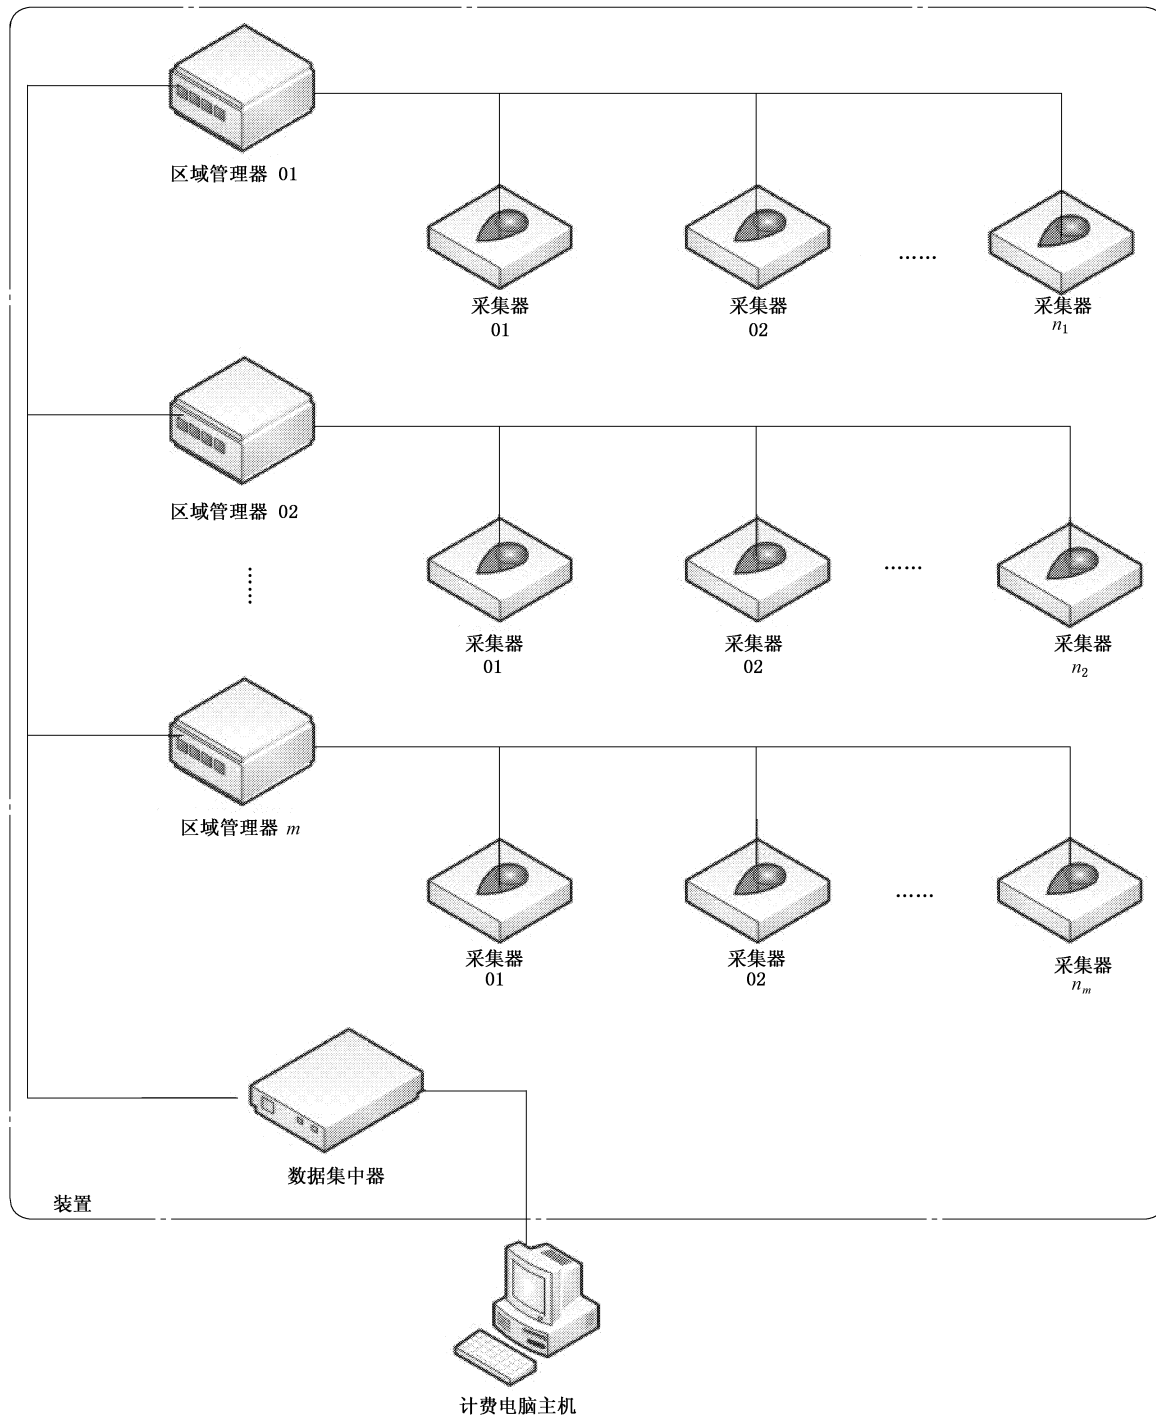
区域管理器 01

采集器 01

采集器 02

......

采集器 $n_1$

区域管理器 02

⋮

采集器 01

采集器 02

......

采集器 $n_2$

区域管理器 $m$

采集器 01

采集器 02

......

采集器 $n_m$

数据集中器

装置

计费电脑主机